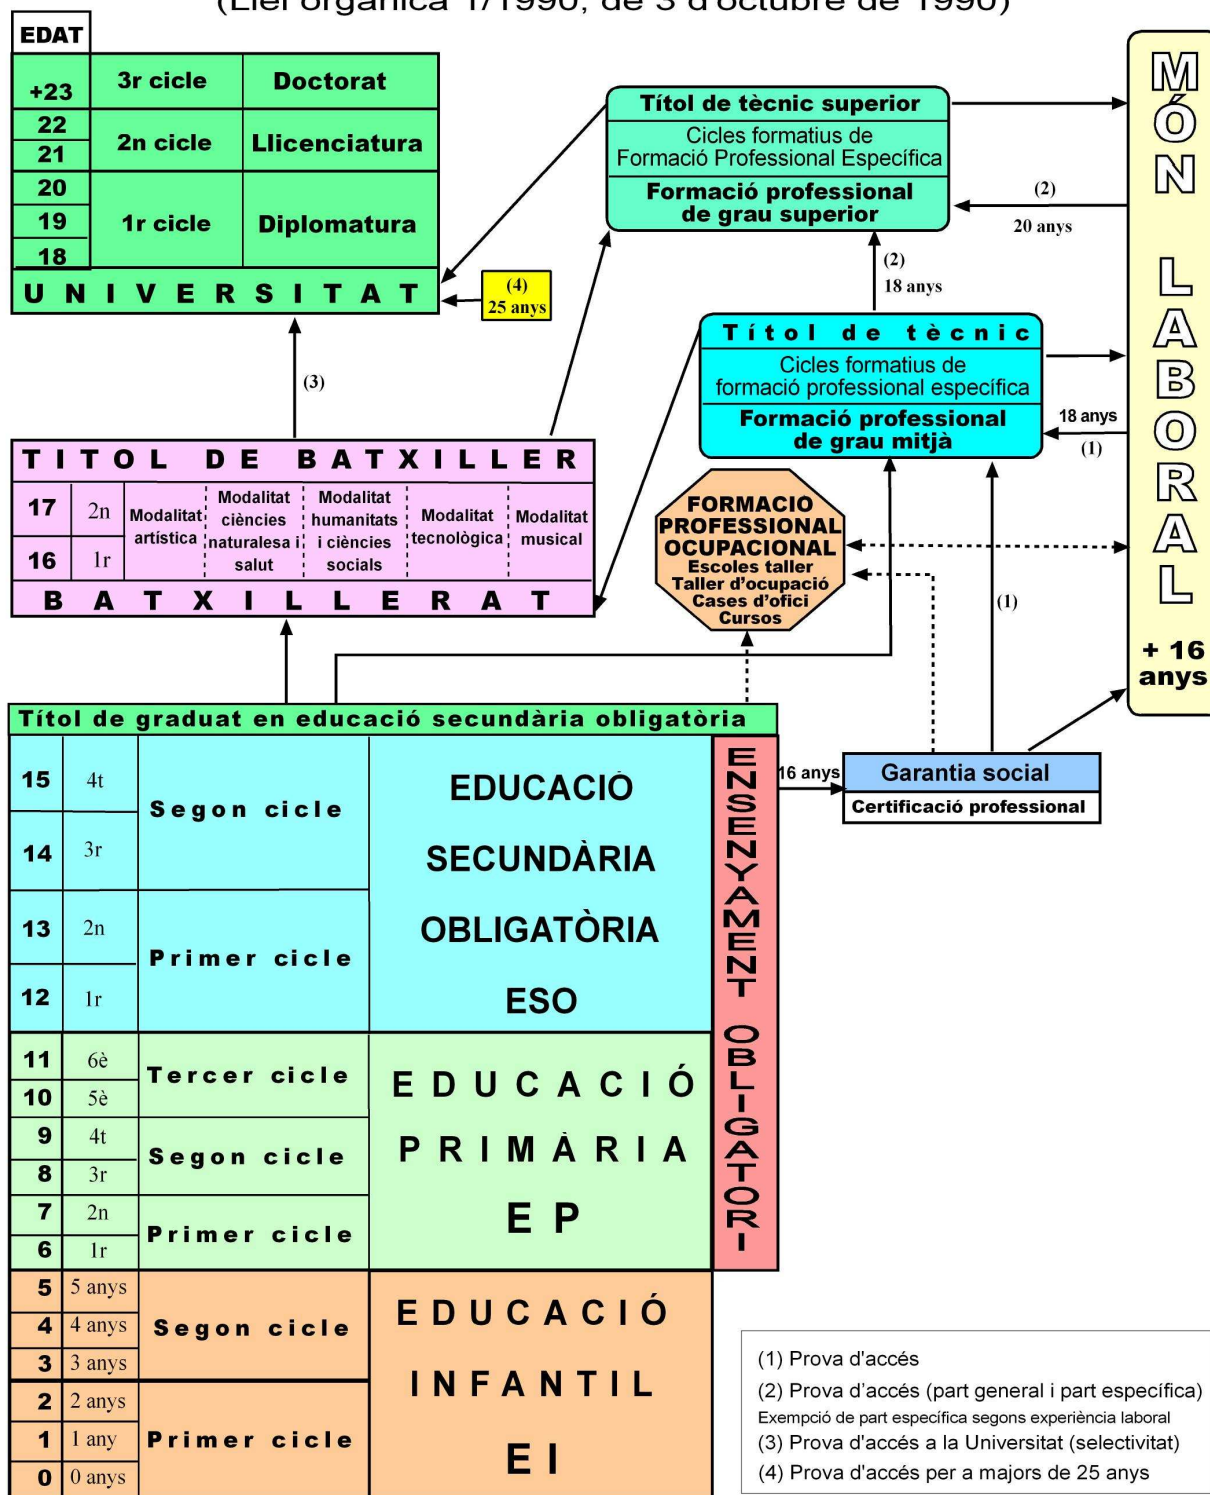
(Llei orgànica 1/1990, de 3 d'octubre de 1990)

EDAT

| +23 | 3r cicle | Doctorat |
|---|---|---|
| 22 | 2n cicle | Llicenciatura |
| 21 | | |
| 20 | 1r cicle | Diplomatura |
| 19 | | |
| 18 | | |

U N I V E R S I T A T

(4) 25 anys

Títol de tècnic superior
Cicles formatius de Formació Professional Específica
Formació professional de grau superior

(2) 20 anys

(2) 18 anys

MÓN LABORAL

+ 16 anys

Títol de tècnic
Cicles formatius de formació professional específica
Formació professional de grau mitjà

18 anys (1)

(3)

TITOL DE BATXILLER

| 17 | 2n | Modalitat artística | Modalitat ciències naturalesa i salut | Modalitat humanitats i ciències socials | Modalitat tecnològica | Modalitat musical |
|---|---|---|---|---|---|---|
| 16 | 1r | | | | | |

B A T X I L L E R A T

FORMACIO PROFESSIONAL OCUPACIONAL
Escoles taller
Taller d'ocupació
Cases d'ofici
Cursos

(1)

Títol de graduat en educació secundària obligatòria

| 15 | 4t | Segon cicle | EDUCACIÓ SECUNDÀRIA OBLIGATÒRIA ESO |
|---|---|---|---|
| 14 | 3r | | |
| 13 | 2n | Primer cicle | |
| 12 | 1r | | |
| 11 | 6è | Tercer cicle | E D U C A C I Ó P R I M À R I A E P |
| 10 | 5è | | |
| 9 | 4t | Segon cicle | |
| 8 | 3r | | |
| 7 | 2n | Primer cicle | |
| 6 | 1r | | |
| 5 | 5 anys | Segon cicle | E D U C A C I Ó I N F A N T I L E I |
| 4 | 4 anys | | |
| 3 | 3 anys | | |
| 2 | 2 anys | Primer cicle | |
| 1 | 1 any | | |
| 0 | 0 anys | | |

ENSENYAMENT OBLIGATORI

16 anys

Garantia social
Certificació professional

(1) Prova d'accés
(2) Prova d'accés (part general i part específica)
Exempció de part específica segons experiència laboral
(3) Prova d'accés a la Universitat (selectivitat)
(4) Prova d'accés per a majors de 25 anys